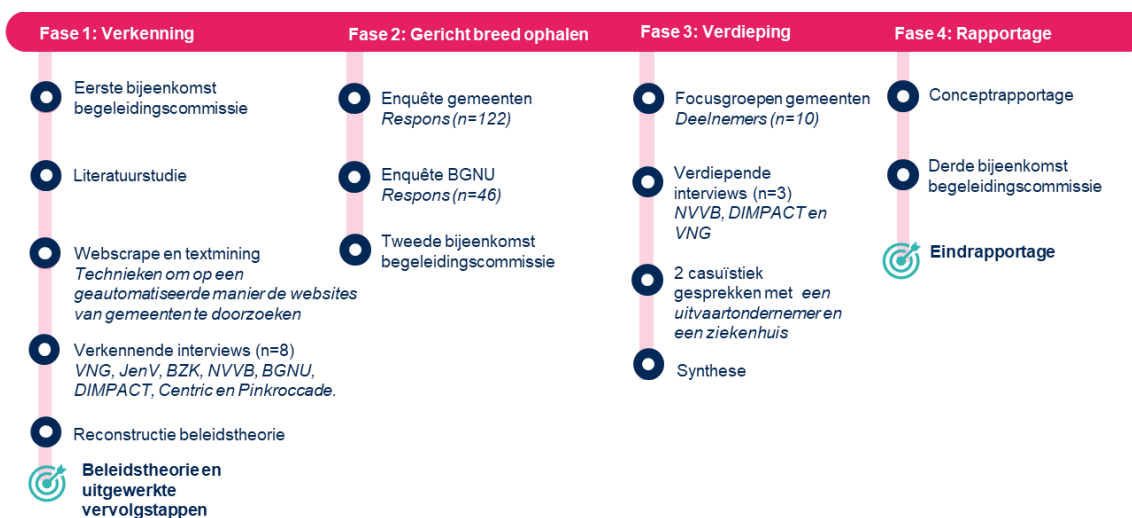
Fase 1: Verkenning

Eerste bijeenkomst begeleidingscommissie

Literatuurstudie

Webscrape en textmining
*Technieken om op een geautomatiseerde manier de websites van gemeenten te doorzoeken*

Verkennende interviews (n=8)
*VNG, JenV, BZK, NVVB, BGNU, DIMPACT, Centric en Pinkroccade.*

Reconstructie beleidstheorie

**Beleidstheorie en uitgewerkte vervolgstappen**

Fase 2: Gericht breed ophalen

Enquête gemeenten
*Respons (n=122)*

Enquête BGNU
*Respons (n=46)*

Tweede bijeenkomst begeleidingscommissie

Fase 3: Verdieping

Focusgroepen gemeenten
*Deelnemers (n=10)*

Verdiepende interviews (n=3)
*NVVB, DIMPACT en VNG*

2 casuïstiek gesprekken met *een uitvaartondernemer en een ziekenhuis*

Synthese

Fase 4: Rapportage

Conceptrapportage

Derde bijeenkomst begeleidingscommissie

**Eindrapportage**